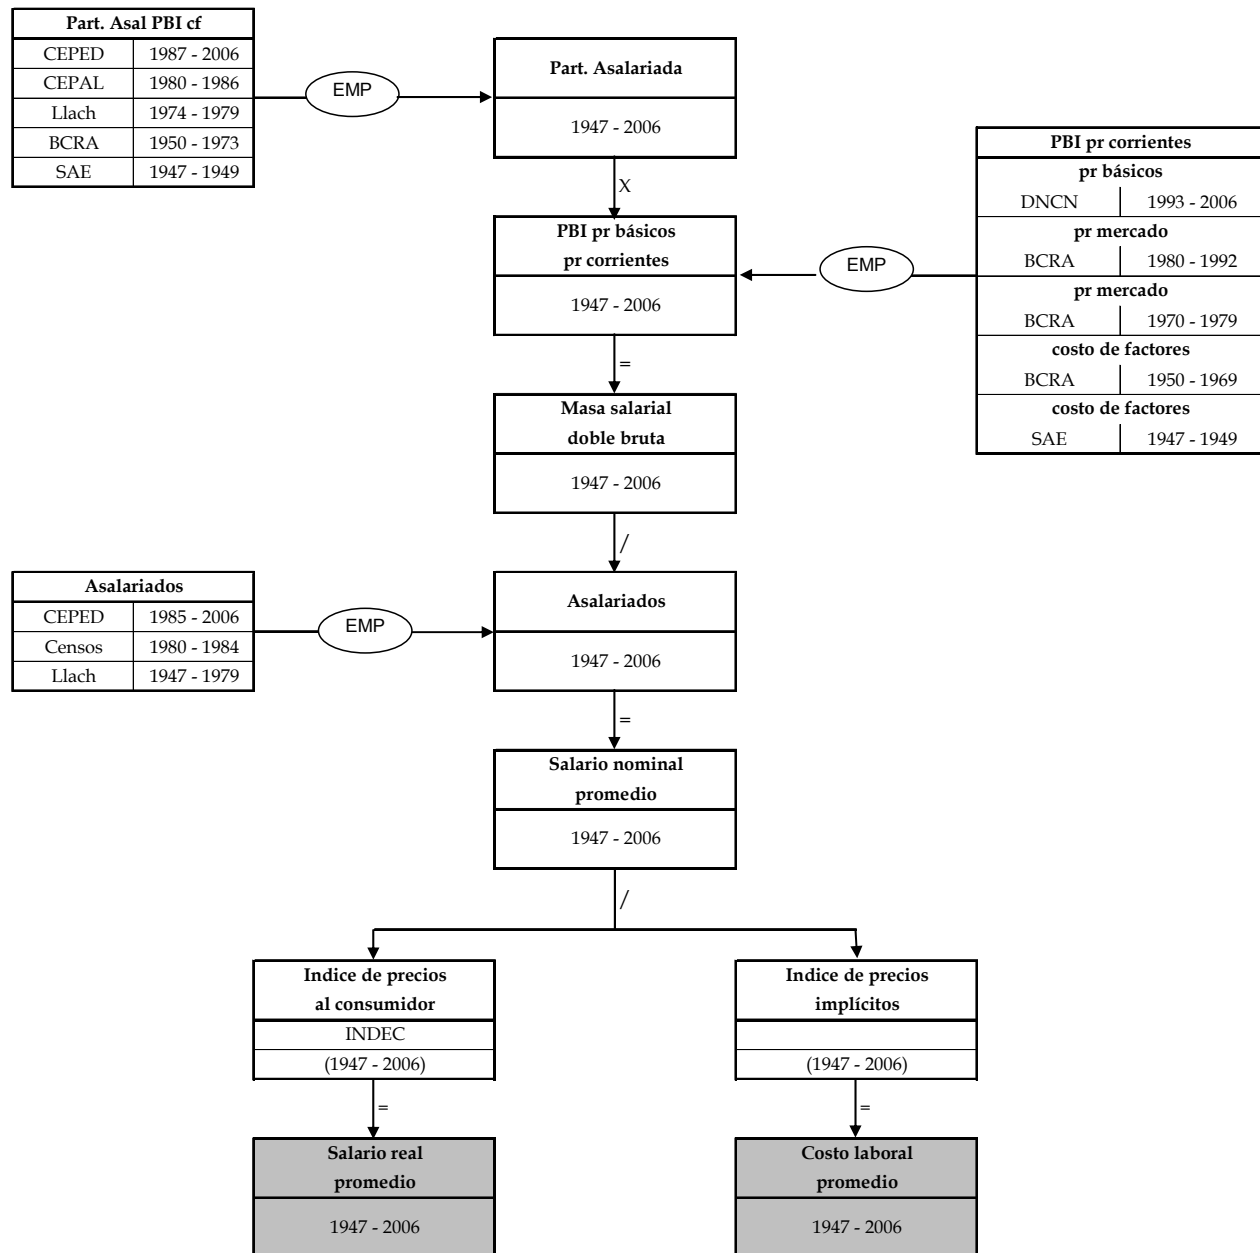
| Part. Asal PBI cf | |
|---|---|
| CEPED | 1987 - 2006 |
| CEPAL | 1980 - 1986 |
| Llach | 1974 - 1979 |
| BCRA | 1950 - 1973 |
| SAE | 1947 - 1949 |

EMP

Part. Asalariada

1947 - 2006

X

| PBI pr corrientes | |
|---|---|
| pr básicos | |
| DNCN | 1993 - 2006 |
| pr mercado | |
| BCRA | 1980 - 1992 |
| pr mercado | |
| BCRA | 1970 - 1979 |
| costo de factores | |
| BCRA | 1950 - 1969 |
| costo de factores | |
| SAE | 1947 - 1949 |

EMP

PBI pr básicos
pr corrientes

1947 - 2006

=

Masa salarial
doble bruta

1947 - 2006

/

| Asalariados | |
|---|---|
| CEPED | 1985 - 2006 |
| Censos | 1980 - 1984 |
| Llach | 1947 - 1979 |

EMP

Asalariados

1947 - 2006

=

Salario nominal
promedio

1947 - 2006

/

Indice de precios
al consumidor

INDEC

(1947 - 2006)

=

Salario real
promedio

1947 - 2006

Indice de precios
implícitos

(1947 - 2006)

=

Costo laboral
promedio

1947 - 2006